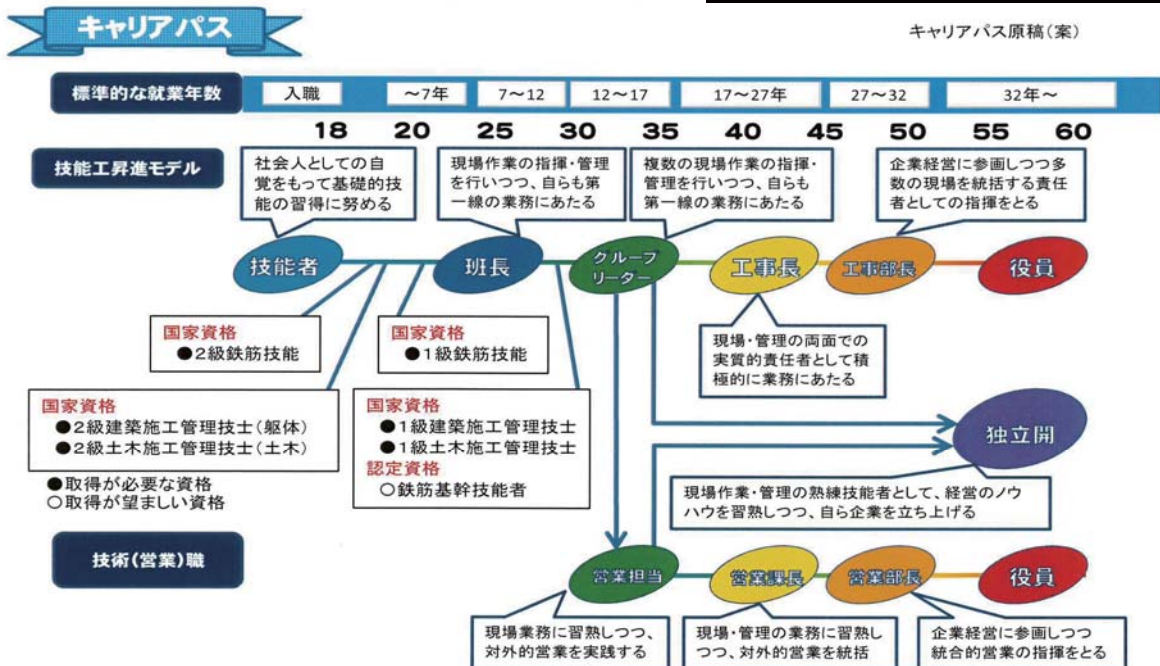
キャリアパス

キャリアパス原稿（案）

標準的な就業年数

| 入職 | ～7年 | 7～12 | 12～17 | 17～27年 | 27～32 | 32年～ |
|---|---|---|---|---|---|---|

18 20 25 30 35 40 45 50 55 60

技能工昇進モデル

社会人としての自覚をもって基礎的技能の習得に努める

現場作業の指揮・管理を行いつつ、自らも第一線の業務にあたる

複数の現場作業の指揮・管理を行いつつ、自らも第一線の業務にあたる

企業経営に参画しつつ多数の現場を統括する責任者としての指揮をとる

技能者

班長

グループリーダー

工事長

工事部長

役員

国家資格
●2級鉄筋技能

国家資格
●1級鉄筋技能

現場・管理の両面での実質的責任者として積極的に業務にあたる

国家資格
●2級建築施工管理技士（躯体）
●2級土木施工管理技士（土木）

国家資格
●1級建築施工管理技士
●1級土木施工管理技士
認定資格
○鉄筋基幹技能者

独立開

●取得が必要な資格
○取得が望ましい資格

現場作業・管理の熟練技能者として、経営のノウハウを習熟しつつ、自ら企業を立ち上げる

技術（営業）職

営業担当

営業課長

営業部長

役員

現場業務に習熟しつつ、対外的営業を実践する

現場・管理の業務に習熟しつつ、対外的営業を統括

企業経営に参画しつつ統合的営業の指揮をとる